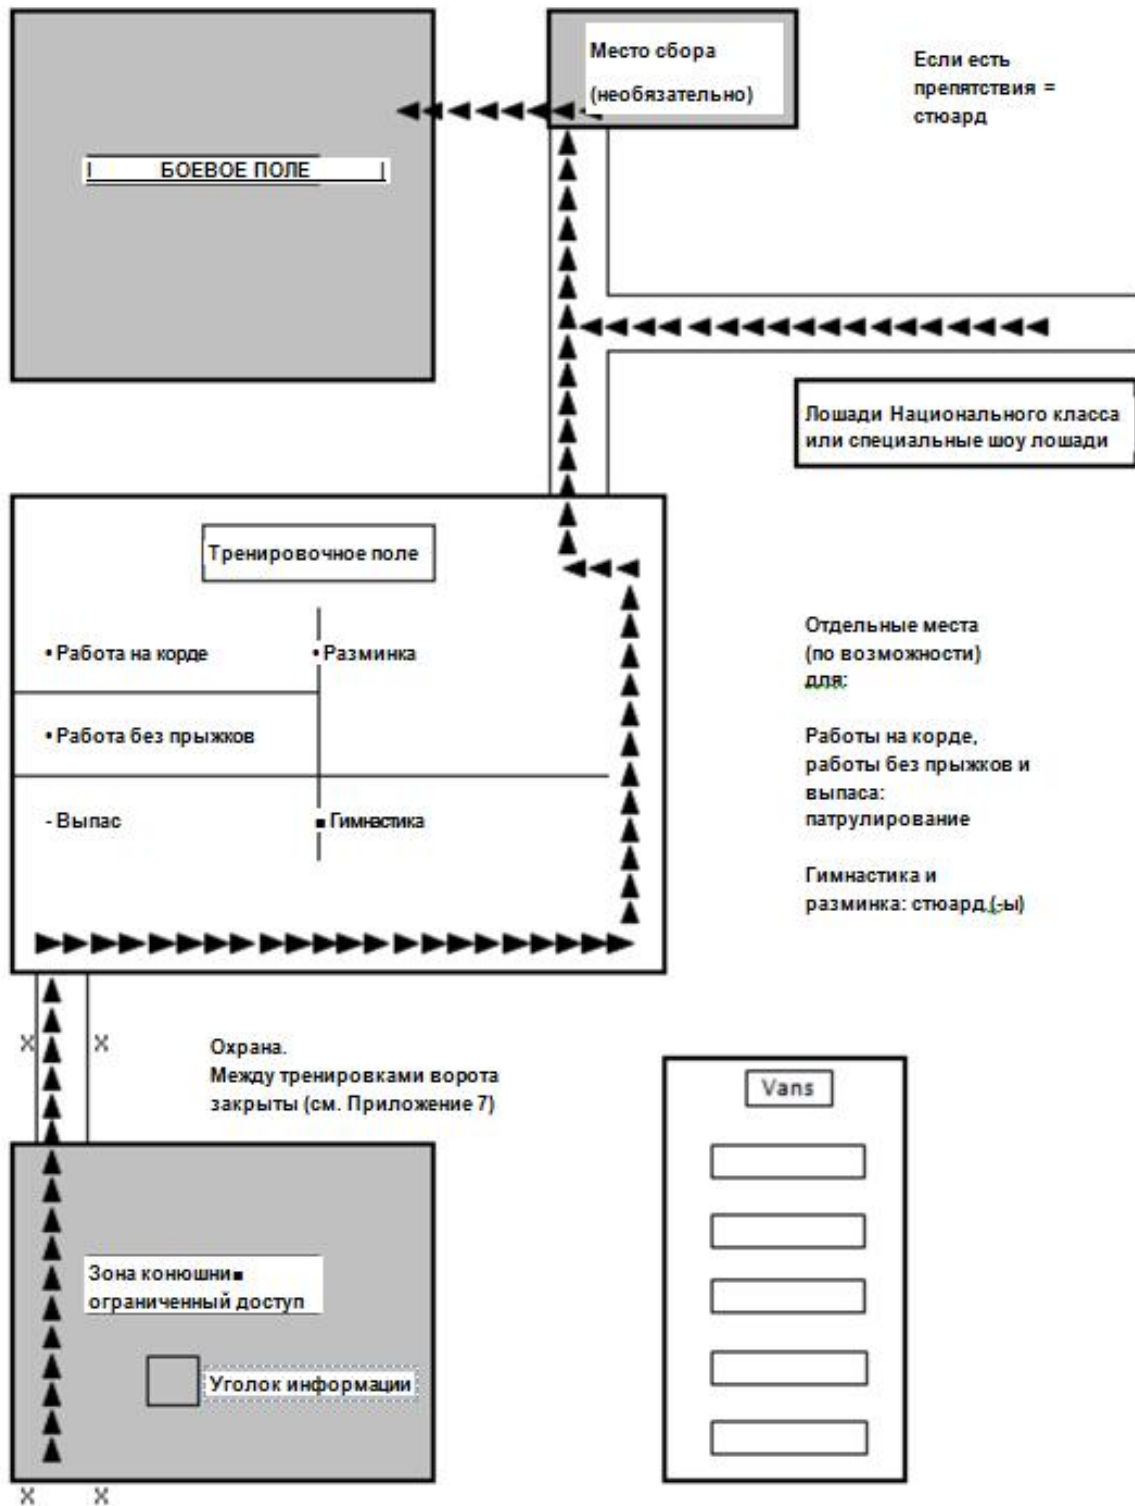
Место сбора
(необязательно)

Если есть препятствия = стюард

БОЕВОЕ ПОЛЕ

Лошади Национального класса или специальные шоу лошади

Тренировочное поле

• Работа на корде

• Разминка

• Работа без прыжков

- Выпас

■ Гимнастика

Отдельные места (по возможности) для:

Работы на корде, работы без прыжков и выпаса: патрулирование

Гимнастика и разминка: стюард (-ы)

X X

Охрана.
Между тренировками ворота закрыты (см. Приложение 7)

Vans

Зона конюшни ■ ограниченный доступ

Уголок информации

X X